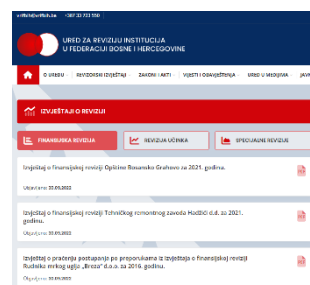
info@revizija.ba · +387 33 703 550

URED ZA REVIZIJU INSTITUCIJA U FEDERACIJI BOSNE I HERCEGOVINE

O UREDU | REVIZORSKI IZVJEŠTAJI | ZAKONI I AKTI | VIJESTI I OBAVJEŠTENJA | URED U MEDIJIMA | JAVN

IZVJEŠTAJI O REVIZIJI

FINANSIJSKA REVIZIJA | REVIZIJA UČINKA | SPECIJALNE REVIZIJE

Izvještaj o finansijskoj reviziji Općine Bosansko Grahovo za 2021. godinu.

Objavljeno 30.09.2022

Izvještaj o finansijskoj reviziji Tehničkog remontnog zavoda Hadžići d.d. za 2021. godinu.

Objavljeno 30.09.2022

Izvještaj o praćenju postupanja po preporukama iz izvještaja o finansijskoj reviziji Rudnika mrkog uglja „Breza" d.o.o. za 2016. godinu.

Objavljeno 30.09.2022